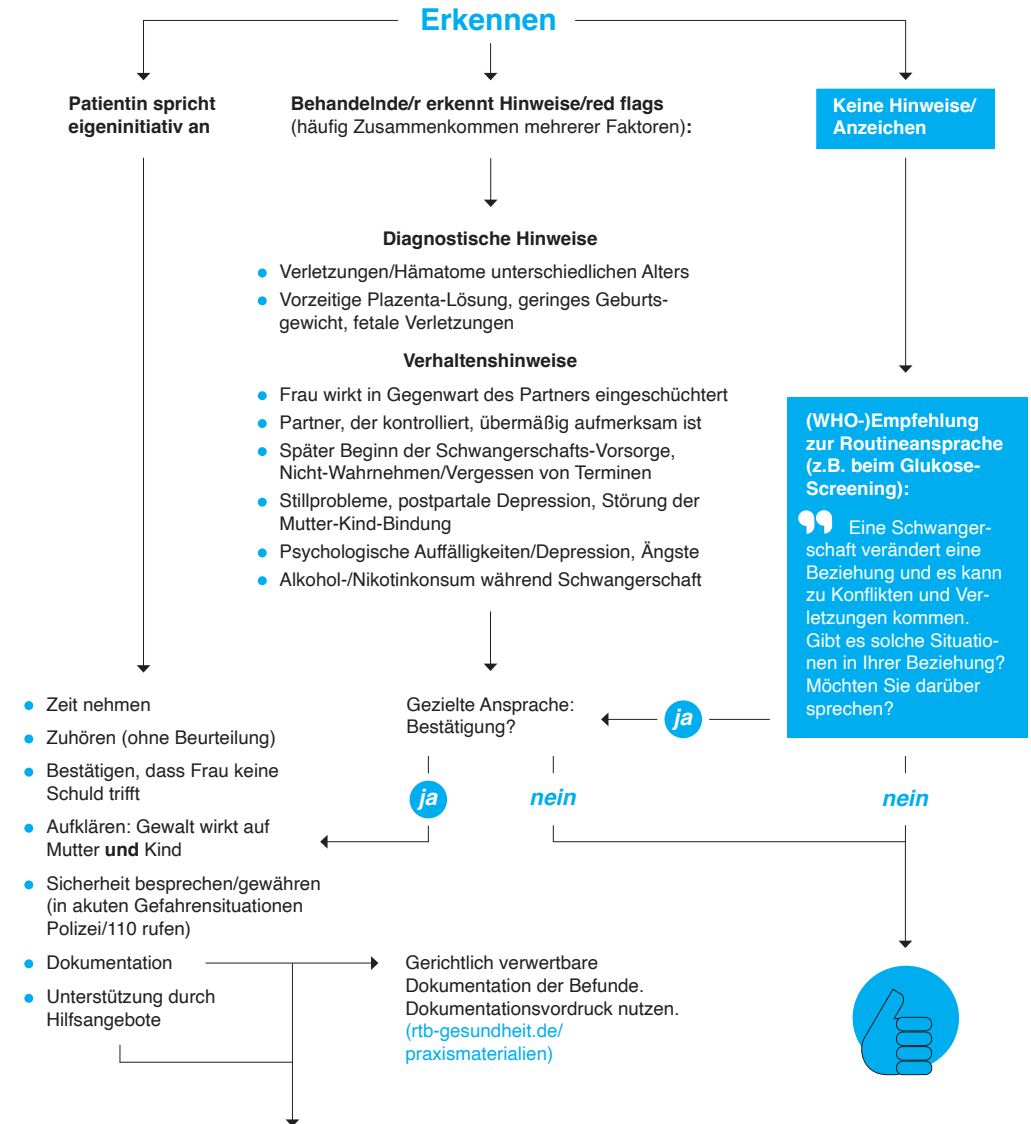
Erkennen

Patientin spricht eigeninitiativ an

Behandelnde/r erkennt Hinweise/red flags (häufig Zusammenkommen mehrerer Faktoren):

Keine Hinweise/ Anzeichen

Diagnostische Hinweise

- Verletzungen/Hämatome unterschiedlichen Alters
- Vorzeitige Plazenta-Lösung, geringes Geburtsgewicht, fetale Verletzungen

Verhaltenshinweise

- Frau wirkt in Gegenwart des Partners eingeschüchtert
- Partner, der kontrolliert, übermäßig aufmerksam ist
- Später Beginn der Schwangerschafts-Vorsorge, Nicht-Wahrnehmen/Vergessen von Terminen
- Stillprobleme, postpartale Depression, Störung der Mutter-Kind-Bindung
- Psychologische Auffälligkeiten/Depression, Ängste
- Alkohol-/Nikotinkonsum während Schwangerschaft

(WHO-)Empfehlung zur Routineansprache (z.B. beim Glukose-Screening):

Eine Schwangerschaft verändert eine Beziehung und es kann zu Konflikten und Verletzungen kommen. Gibt es solche Situationen in Ihrer Beziehung? Möchten Sie darüber sprechen?

Gezielte Ansprache: Bestätigung?

ja

ja

nein

nein

- Zeit nehmen
- Zuhören (ohne Beurteilung)
- Bestätigen, dass Frau keine Schuld trifft
- Aufklären: Gewalt wirkt auf Mutter **und** Kind
- Sicherheit besprechen/gewähren (in akuten Gefahrensituationen Polizei/110 rufen)
- Dokumentation
- Unterstützung durch Hilfsangebote

Gerichtlich verwertbare Dokumentation der Befunde. Dokumentationsvordruck nutzen. (rtb-gesundheit.de/ praxismaterialien)